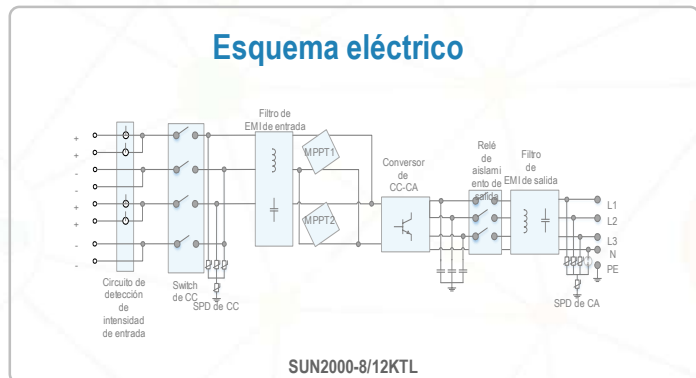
Esquema eléctrico

+
+
-
-
+
+
-
-

Circuito de detección de intensidad de entrada

Switch de CC

SPD de CC

Filtro de EMI de entrada

MPPT1

MPPT2

Conversor de CC-CA

Relé de aislamiento de salida

Filtro de EMI de salida

L1
L2
L3
N
PE

SPD de CA

SUN2000-8/12KTL